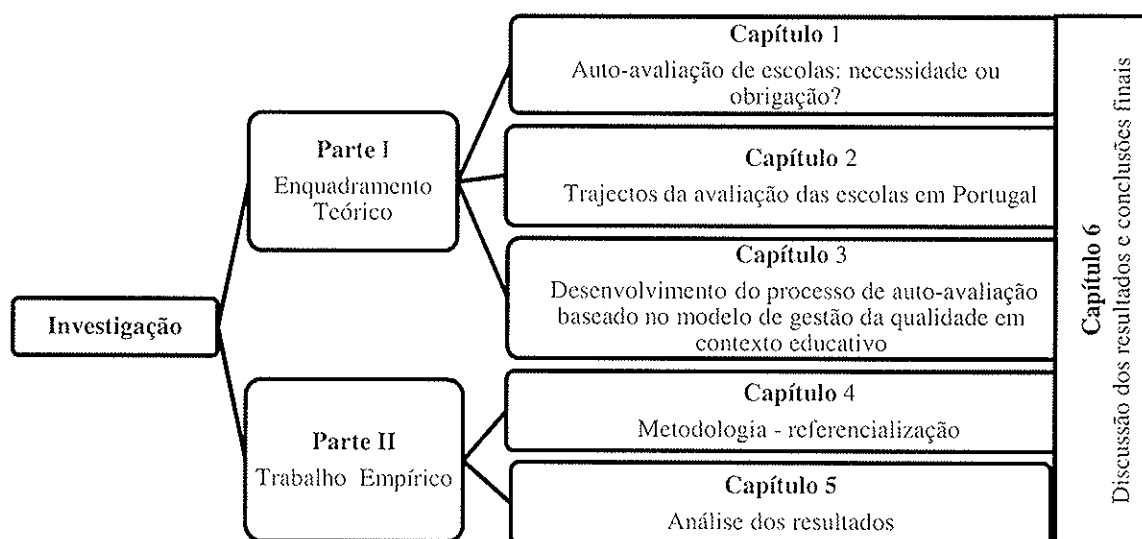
Investigação

Parte I
Enquadramento Teórico

Capítulo 1
Auto-avaliação de escolas: necessidade ou obrigação?

Capítulo 2
Trajectos da avaliação das escolas em Portugal

Capítulo 3
Desenvolvimento do processo de auto-avaliação baseado no modelo de gestão da qualidade em contexto educativo

Parte II
Trabalho Empírico

Capítulo 4
Metodologia - referencialização

Capítulo 5
Análise dos resultados

Capítulo 6
Discussão dos resultados e conclusões finais